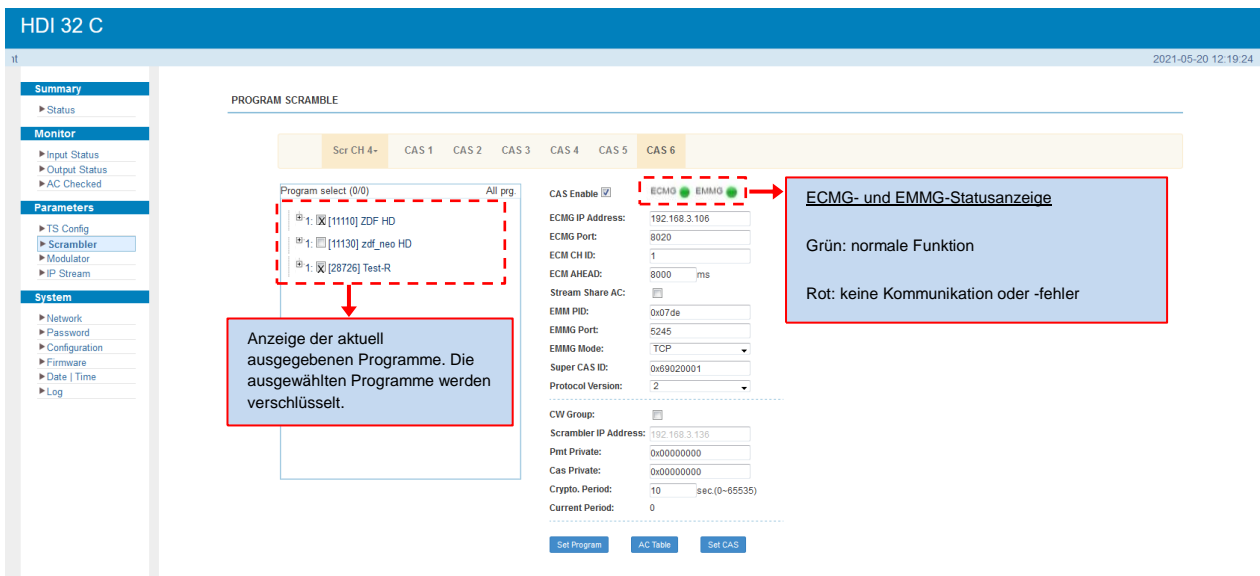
HDI 32 C

nt

2021-05-20 12:19:24

Summary
▶Status

Monitor
▶Input Status
▶Output Status
▶AC Checked

Parameters
▶TS Config
▶Scrambler
▶Modulator
▶IP Stream

System
▶Network
▶Password
▶Configuration
▶Firmware
▶Date | Time
▶Log

PROGRAM SCRAMBLE

Scr CH 4- CAS 1 CAS 2 CAS 3 CAS 4 CAS 5 CAS 6

Program select (0/0) All prg.

1: [X] [11110] ZDF HD
1: [ ] [11130] zdf_neo HD
1: [X] [28726] Test-R

Anzeige der aktuell ausgegebenen Programme. Die ausgewählten Programme werden verschlüsselt.

CAS Enable ECMG EMMG

ECMG IP Address: 192.168.3.106
ECMG Port: 8020
ECM CH ID: 1
ECM AHEAD: 8000 ms
Stream Share AC:
EMM PID: 0x07de
EMMG Port: 5245
EMMG Mode: TCP
Super CAS ID: 0x69020001
Protocol Version: 2

CW Group:
Scrambler IP Address: 192.168.3.136
Pmt Private: 0x00000000
Cas Private: 0x00000000
Crypto. Period: 10 sec.(0~65535)
Current Period: 0

Set Program AC Table Set CAS

ECMG- und EMMG-Statusanzeige

Grün: normale Funktion

Rot: keine Kommunikation oder -fehler